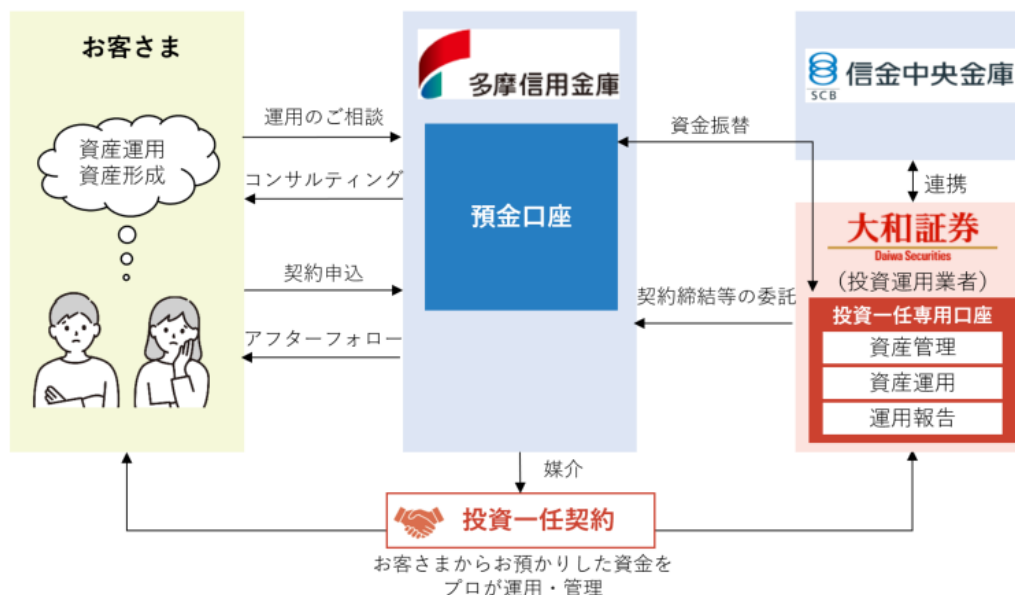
お客さま

資産運用
資産形成

運用のご相談

コンサルティング

契約申込

アフターフォロー

多摩信用金庫

預金口座

資金振替

契約締結等の委託

SCB 信金中央金庫

連携

大和証券
Daiwa Securities
（投資運用業者）

投資一任専用口座
資産管理
資産運用
運用報告

媒介

投資一任契約

お客さまからお預かりした資金を
プロが運用・管理